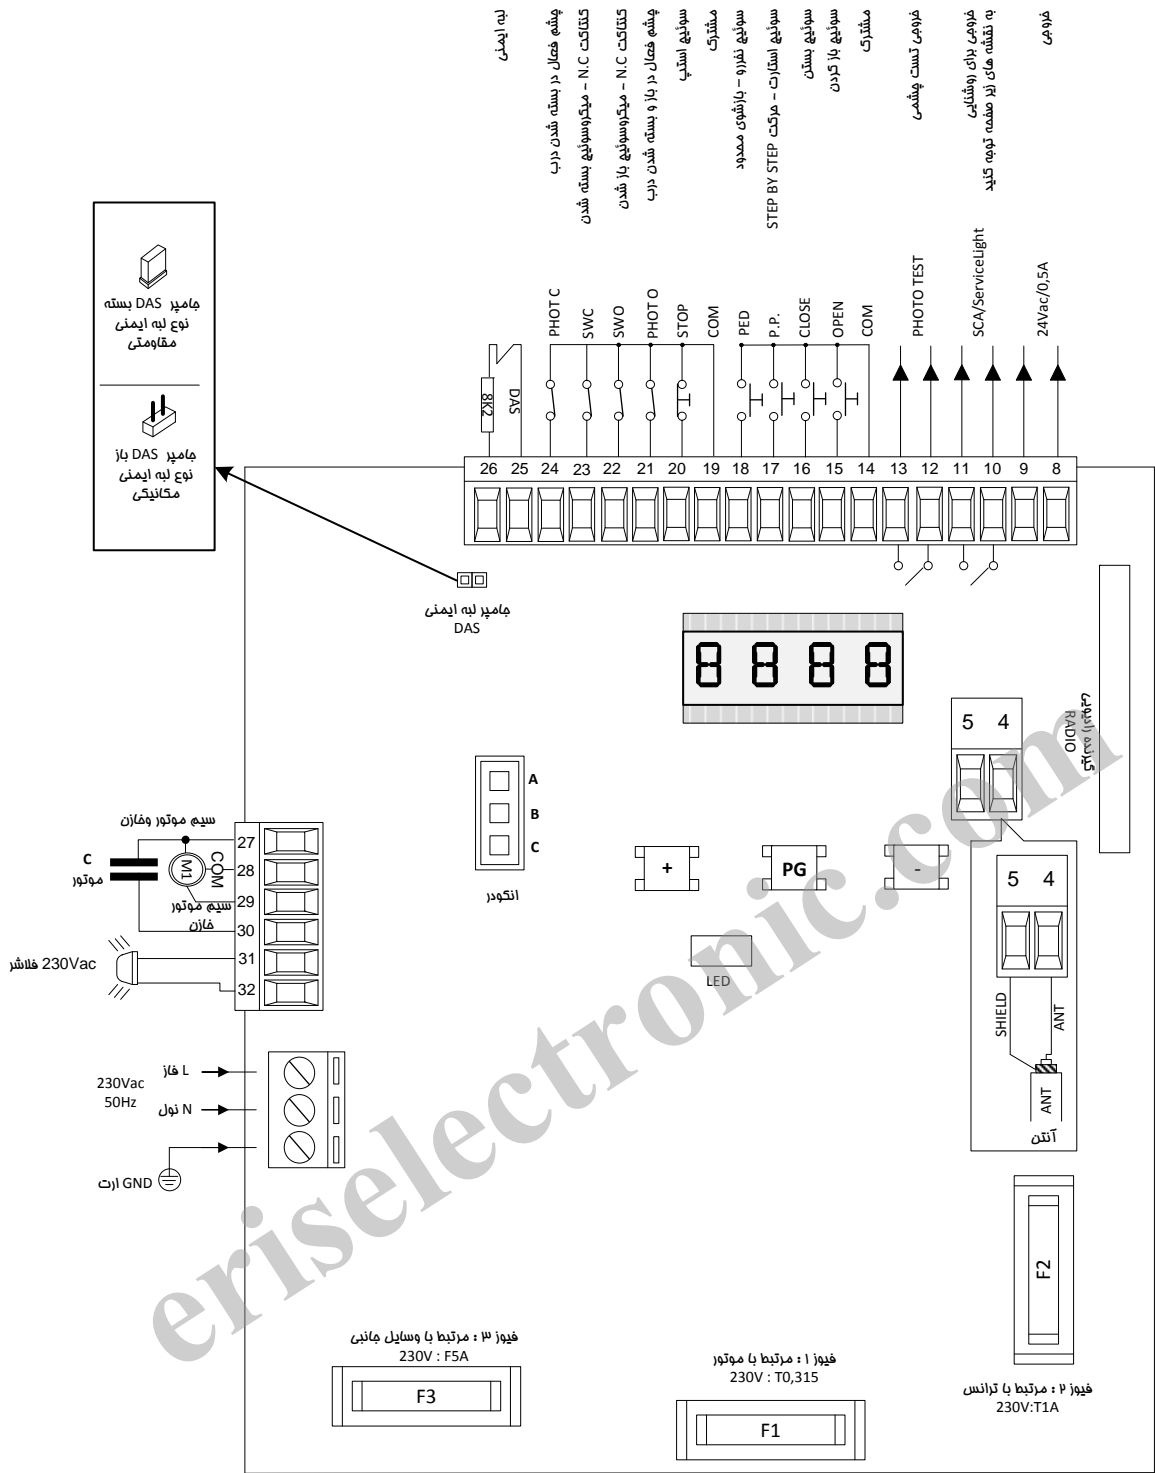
لبه ایمنی
چشم فعال در بسته شدن درب
کنتاکت N.C – میکروسوئیچ بسته شدن
کنتاکت N.C – میکروسوئیچ باز شدن
چشم فعال در باز و بسته شدن درب
سوئیچ استپ
مشترک
سوئیچ نفررو – بازشوی محدود
STEP BY STEP سوئیچ استارت – حرکت
سوئیچ بستن
سوئیچ باز کردن
مشترک
خروجی تست چشمی
خروجی برای روشنایی به نقشه های زیر صفحه توجه کنید
خروجی

PHOT C
SWC
SWO
PHOT O
STOP
COM
PED
P. P.
CLOSE
OPEN
COM
PHOTO TEST
SCA/ServiceLight
24Vac/0,5A

8K2
DAS

26 25 24 23 22 21 20 19 18 17 16 15 14 13 12 11 10 9 8

جامپر DAS بسته
نوع لبه ایمنی
مقاومتی

جامپر DAS باز
نوع لبه ایمنی
مکانیکی

جامپر لبه ایمنی
DAS

5 4
RADIO
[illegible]

A
B
C
انکودر

+
PG
-

LED

سیم موتور وفازن
C
موتور
COM
M1
27
28
29
30
31
32
سیم موتور
فازن
230Vac فلاشر

L فاز
230Vac
50Hz
N نول
GND ارت

5 4
SHIELD
ANT
ANT
آنتن

F2
فیوز ۲ : مرتبط با ترانس
230V:T1A

فیوز ۳ : مرتبط با وسایل جانبی
230V : F5A
F3

فیوز ۱ : مرتبط با موتور
230V : T0,315
F1

eriselectronic.com